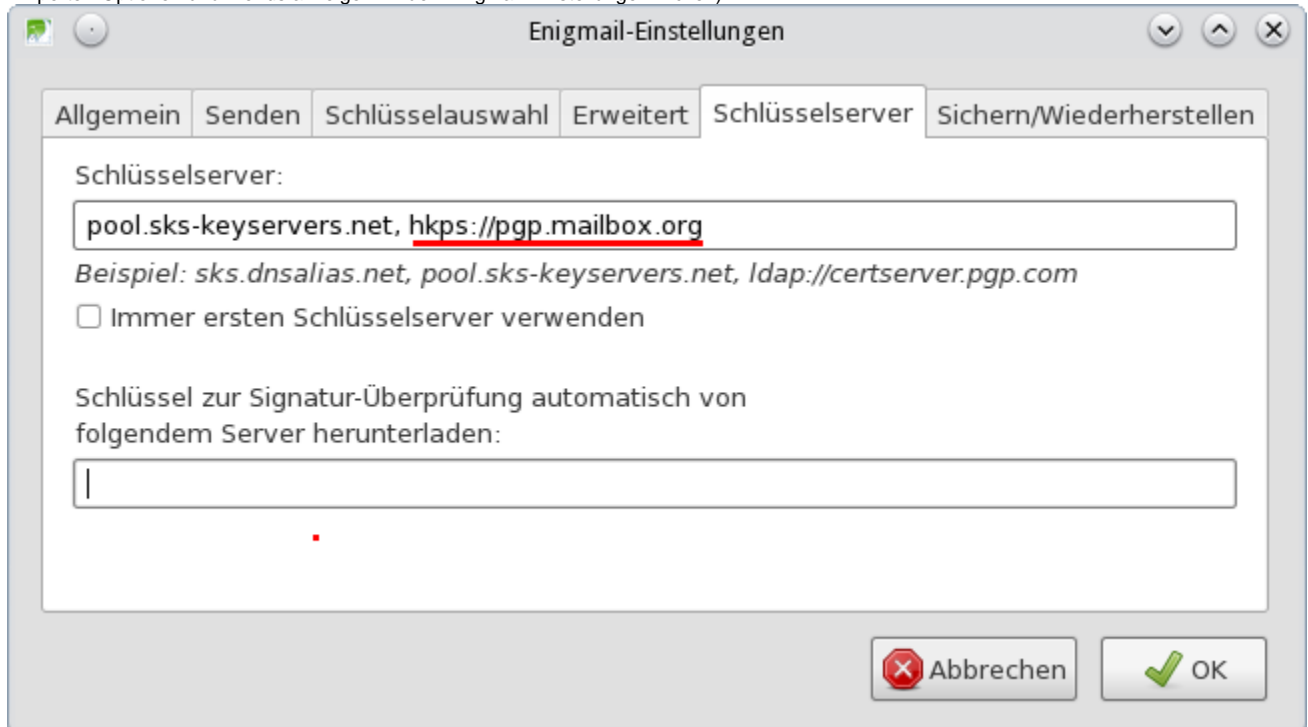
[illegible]

Enigmail-Einstellungen

Allgemein | Senden | Schlüsselauswahl | Erweitert | Schlüsselserver | Sichern/Wiederherstellen

Schlüsselserver:

pool.sks-keyservers.net, hkps://pgp.mailbox.org

Beispiel: sks.dnsalias.net, pool.sks-keyservers.net, ldap://certserver.pgp.com

Immer ersten Schlüsselserver verwenden

Schlüssel zur Signatur-Überprüfung automatisch von folgendem Server herunterladen:

Abbrechen

OK